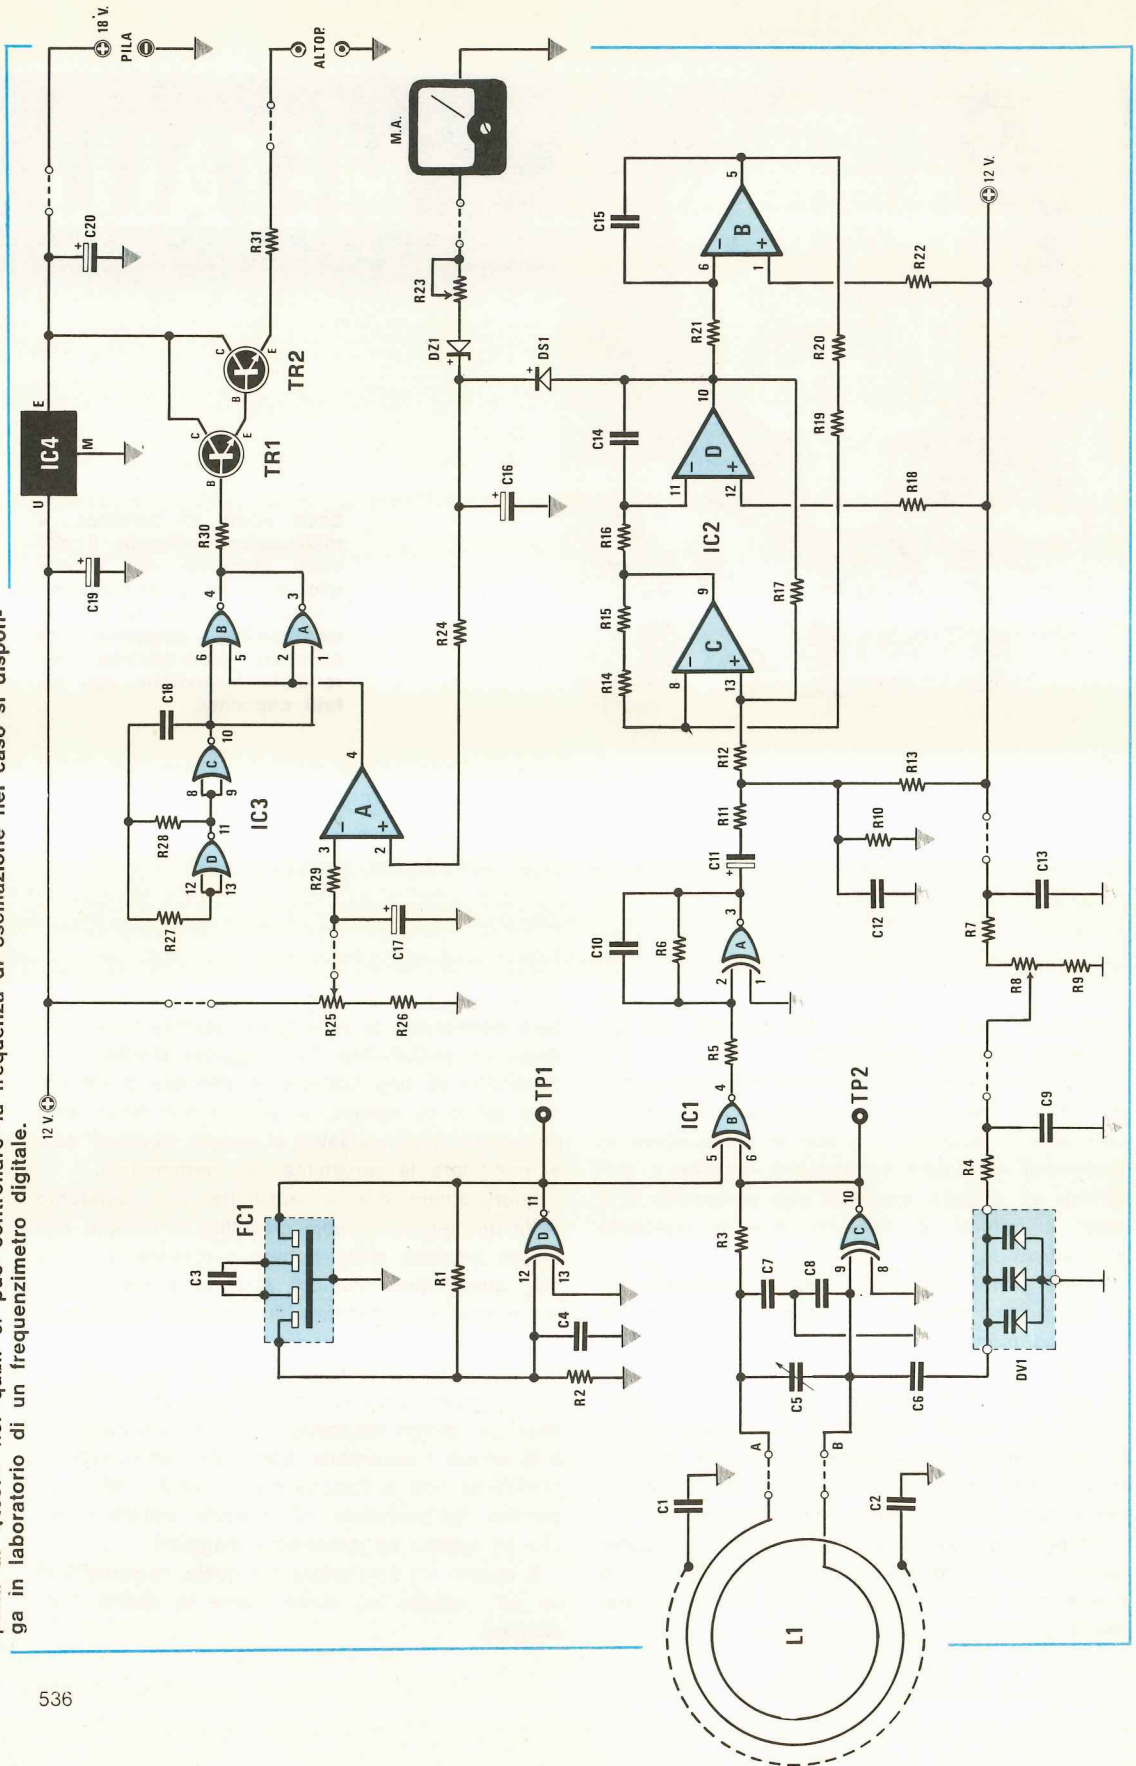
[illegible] nei quali si può controllare la frequenza di oscillazione nel caso si dispon-
ga in laboratorio di un frequenzimetro digitale.

536

18 V. PILA
ALTOP.
M.A.
IC4
U M E
C19 C20
R30 R31
TR1 TR2
B C E B C E
DZ1 DS1 R23
C16
IC3
C18
R28 R27
R29
C17
R25 R26
12 V.
R24
A B C D
IC2
C14 C15
R16 R15 R14
R17 R18 R19 R20 R21 R22
12 V.
R12 R13
R11 C11
R10 C12 C13
R7 R8 R9
C10 R6
IC1
R5
TP1 TP2
FC1
C3
R1
C4 R2
R3
C7 C8
C5 C6
R4 C9
DV1
A B
C1 C2
L1